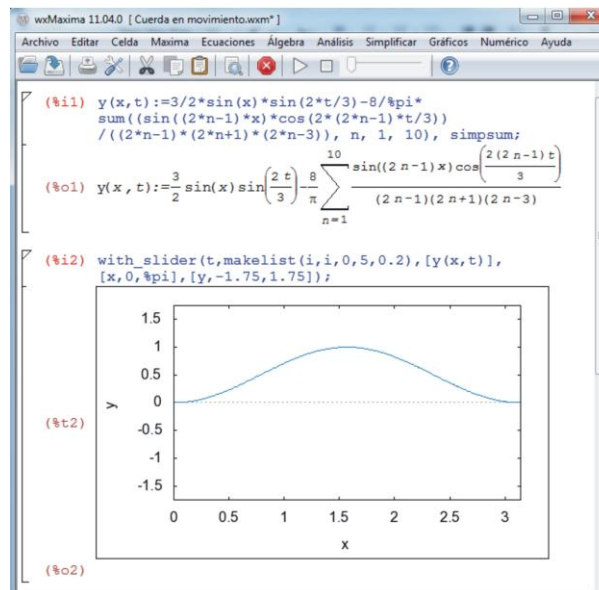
wxMaxima 11.04.0 [ Cuerda en movimiento.wxm* ]

Archivo Editar Celda Maxima Ecuaciones Álgebra Análisis Simplificar Gráficos Numérico Ayuda

(%i1) y(x,t):=3/2*sin(x)*sin(2*t/3)-8/%pi* sum((sin((2*n-1)*x)*cos(2*(2*n-1)*t/3)) /((2*n-1)*(2*n+1)*(2*n-3)), n, 1, 10), simpsum;

(%o1) $y(x,t):=\frac{3}{2}\sin(x)\sin\left(\frac{2t}{3}\right)-\frac{8}{\pi}\sum_{n=1}^{10}\frac{\sin((2n-1)x)\cos\left(\frac{2(2n-1)t}{3}\right)}{(2n-1)(2n+1)(2n-3)}$

(%i2) with_slider(t,makelist(i,i,0,5,0.2),[y(x,t)], [x,0,%pi],[y,-1.75,1.75]);

(%t2)

1.5
1
0.5
0
-0.5
-1
-1.5
y
0 0.5 1 1.5 2 2.5 3
x

(%o2)